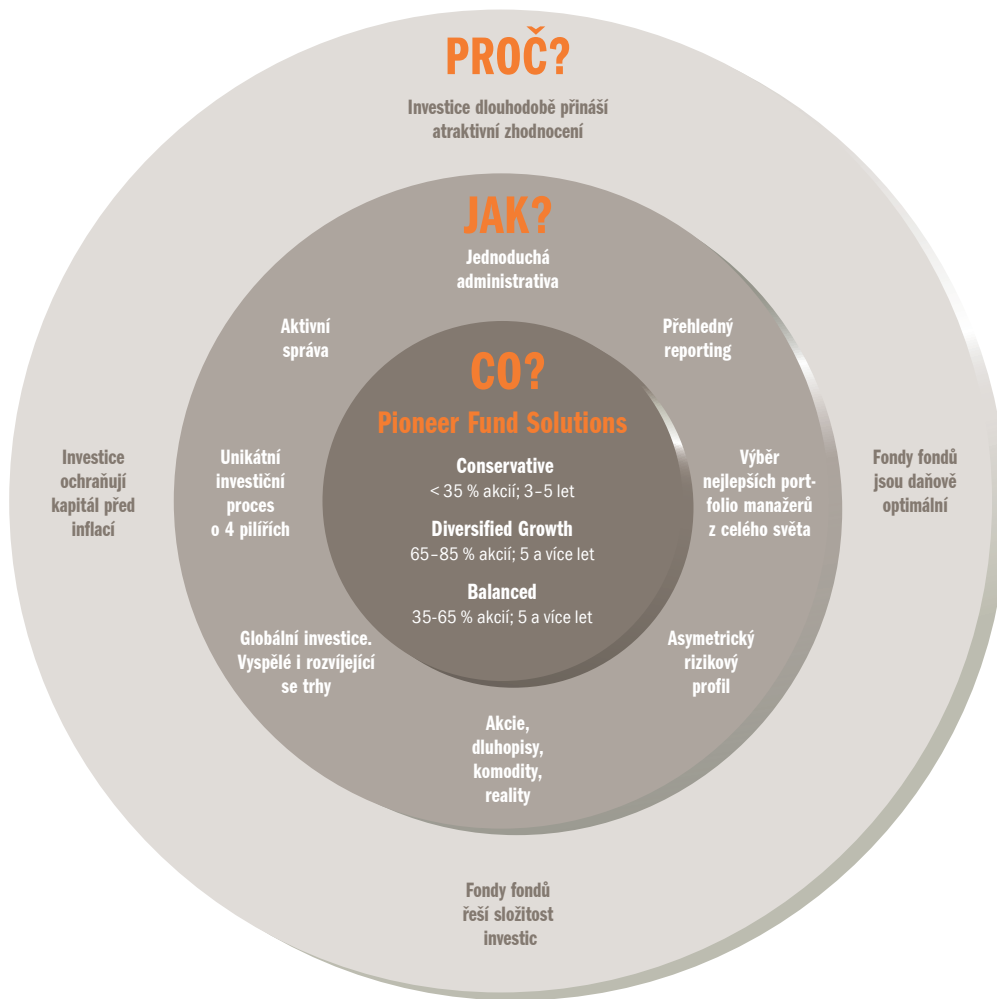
PROČ?

Investice dlouhodobě přináší atraktivní zhodnocení

JAK?

Jednoduchá administrativa

Aktivní správa

Přehledný reporting

CO?

Pioneer Fund Solutions

Conservative
< 35 % akcií; 3–5 let

Diversified Growth
65–85 % akcií; 5 a více let

Balanced
35-65 % akcií; 5 a více let

Investice ochraňují kapitál před inflací

Unikátní investiční proces o 4 pilířích

Výběr nejlepších portfolio manažerů z celého světa

Fondy fondů jsou daňově optimální

Globální investice. Vyspělé i rozvíjející se trhy

Asymetrický rizikový profil

Akcie, dluhopisy, komodity, reality

Fondy fondů řeší složitost investic